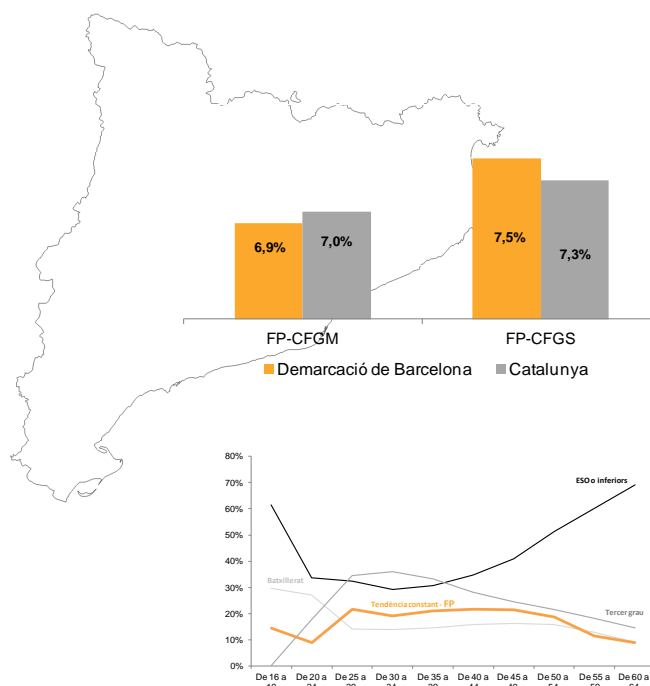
6,9%
7,0%
7,5%
7,3%
FP-CFGM
FP-CFGS
Demarcació de Barcelona
Catalunya

80%
70%
60%
50%
40%
30%
20%
10%
0%
ESO o inferiors
Batxillerat
Tendència constant - FP
Tercer grau
De 16 a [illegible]
De 20 a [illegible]
De 25 a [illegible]
De 30 a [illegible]
De 35 a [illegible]
De 40 a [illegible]
De 45 a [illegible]
De 50 a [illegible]
De 55 a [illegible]
De 60 a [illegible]